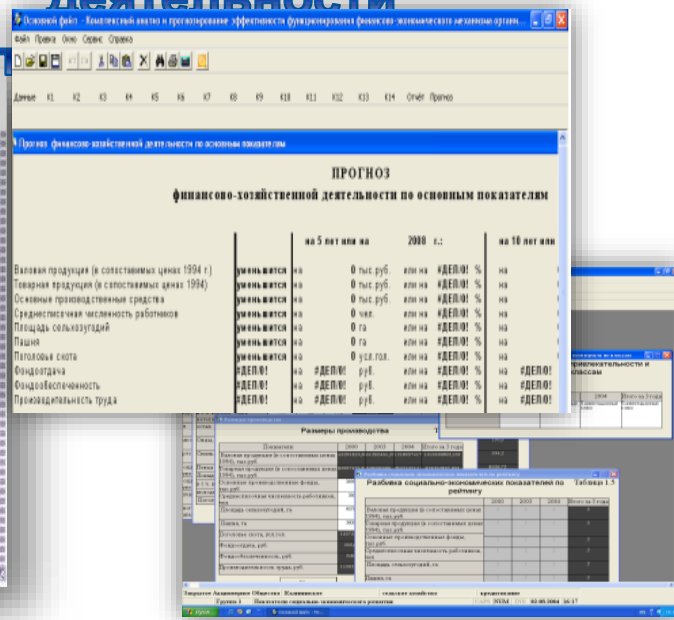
Деятельности

Основной файл - Комплексный анализ и прогнозирование эффективности функционирования финансово-экономического механизма организ...

Файл Правка Окно Сервис Справка

Данные К1 К2 К3 К4 К5 К6 К7 К8 К9 К10 К11 К12 К13 К14 Отчёт Прогноз

Прогноз финансово-хозяйственной деятельности по основным показателям

ПРОГНОЗ

финансово-хозяйственной деятельности по основным показателям

| | | на 5 лет или на | | 2008 г.: | | | на 10 лет или |
|---|---|---|---|---|---|---|---|
| Валовая продукция (в сопоставимых ценах 1994 г.) | уменьшится | на | 0 тыс.руб. | или на | #ДЕЛ/0! | % | на |
| Товарная продукция (в сопоставимых ценах 1994) | уменьшится | на | 0 тыс.руб. | или на | #ДЕЛ/0! | % | на |
| Основные производственные средства | уменьшится | на | 0 тыс.руб. | или на | #ДЕЛ/0! | % | на |
| Среднесписочная численность работников | уменьшится | на | 0 чел. | или на | #ДЕЛ/0! | % | на |
| Площадь сельхозугодий | уменьшится | на | 0 га | или на | #ДЕЛ/0! | % | на |
| Пашня | уменьшится | на | 0 га | или на | #ДЕЛ/0! | % | на |
| Поголовье скота | уменьшится | на | 0 усл.гол. | или на | #ДЕЛ/0! | % | на |
| Фондоотдача | #ДЕЛ/0! | на | #ДЕЛ/0! | руб. | или на | #ДЕЛ/0! | на | #ДЕЛ/0! |
| Фондообеспеченность | #ДЕЛ/0! | на | #ДЕЛ/0! | руб. | или на | #ДЕЛ/0! | на | #ДЕЛ/0! |
| Производительность труда | #ДЕЛ/0! | на | #ДЕЛ/0! | руб. | или на | #ДЕЛ/0! | на | #ДЕЛ/0! |

Размеры производства

Показатели | 2000 | 2003 | 2006 | Итого за 3 года

Валовая продукция (в сопоставимых ценах 1994), тыс.руб.
Товарная продукция (в сопоставимых ценах 1994), тыс.руб.
Основные производственные фонды, тыс.руб.
Среднесписочная численность работников, чел.
Площадь сельхозугодий, га
Пашня, га
Поголовье скота, усл.гол.
Фондоотдача, руб.
Фондообеспеченность, руб.
Производительность труда, руб.

привлекательности и классам

Разбивка социально-экономических показателей по рейтингу

Таблица 1.5

Валовая продукция (в сопоставимых ценах 1994), тыс.руб.
Товарная продукция (в сопоставимых ценах 1994), тыс.руб.
Основные производственные фонды, тыс.руб.
Среднесписочная численность работников, чел.
Площадь сельхозугодий, га
Пашня, га

Закрытое Акционерное Общество Калининское сельское хозяйство

Группа 1 Показатели социально-экономического развития

NUM 02.08.2004 16:17

Пуск